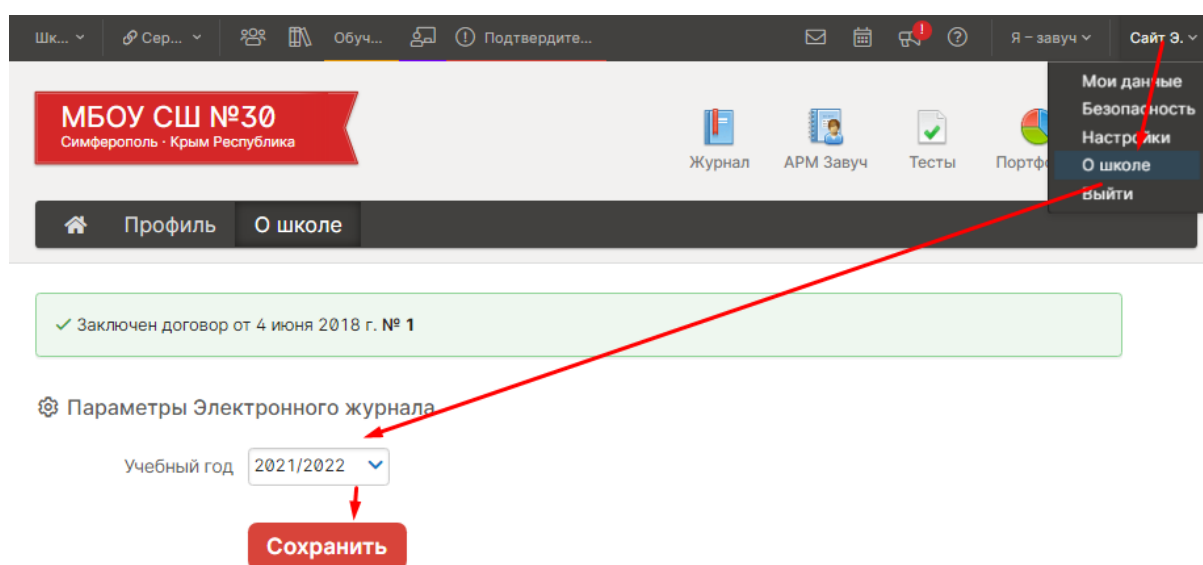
Шк... Сер... Обуч... Подтвердите... Я – завуч Сайт Э.

Мои данные
Безопасность
Настройки
О школе
Выйти

МБОУ СШ №30
Симферополь · Крым Республика

Журнал АРМ Завуч Тесты Портф

Профиль О школе

✓ Заключен договор от 4 июня 2018 г. № 1

Параметры Электронного журнала

Учебный год 2021/2022

Сохранить